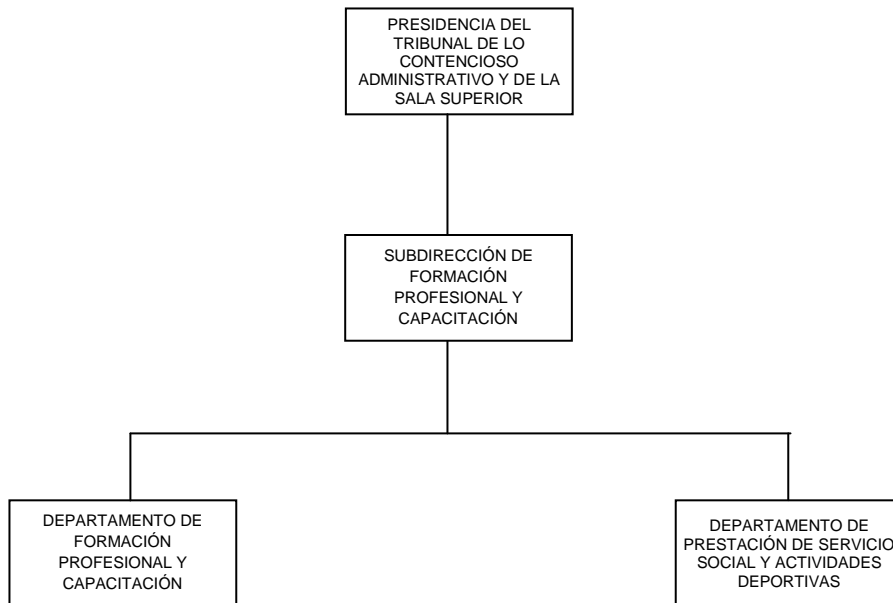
PRESIDENCIA DEL TRIBUNAL DE LO CONTENCIOSO ADMINISTRATIVO Y DE LA SALA SUPERIOR

SUBDIRECCIÓN DE FORMACIÓN PROFESIONAL Y CAPACITACIÓN

DEPARTAMENTO DE FORMACIÓN PROFESIONAL Y CAPACITACIÓN

DEPARTAMENTO DE PRESTACIÓN DE SERVICIO SOCIAL Y ACTIVIDADES DEPORTIVAS